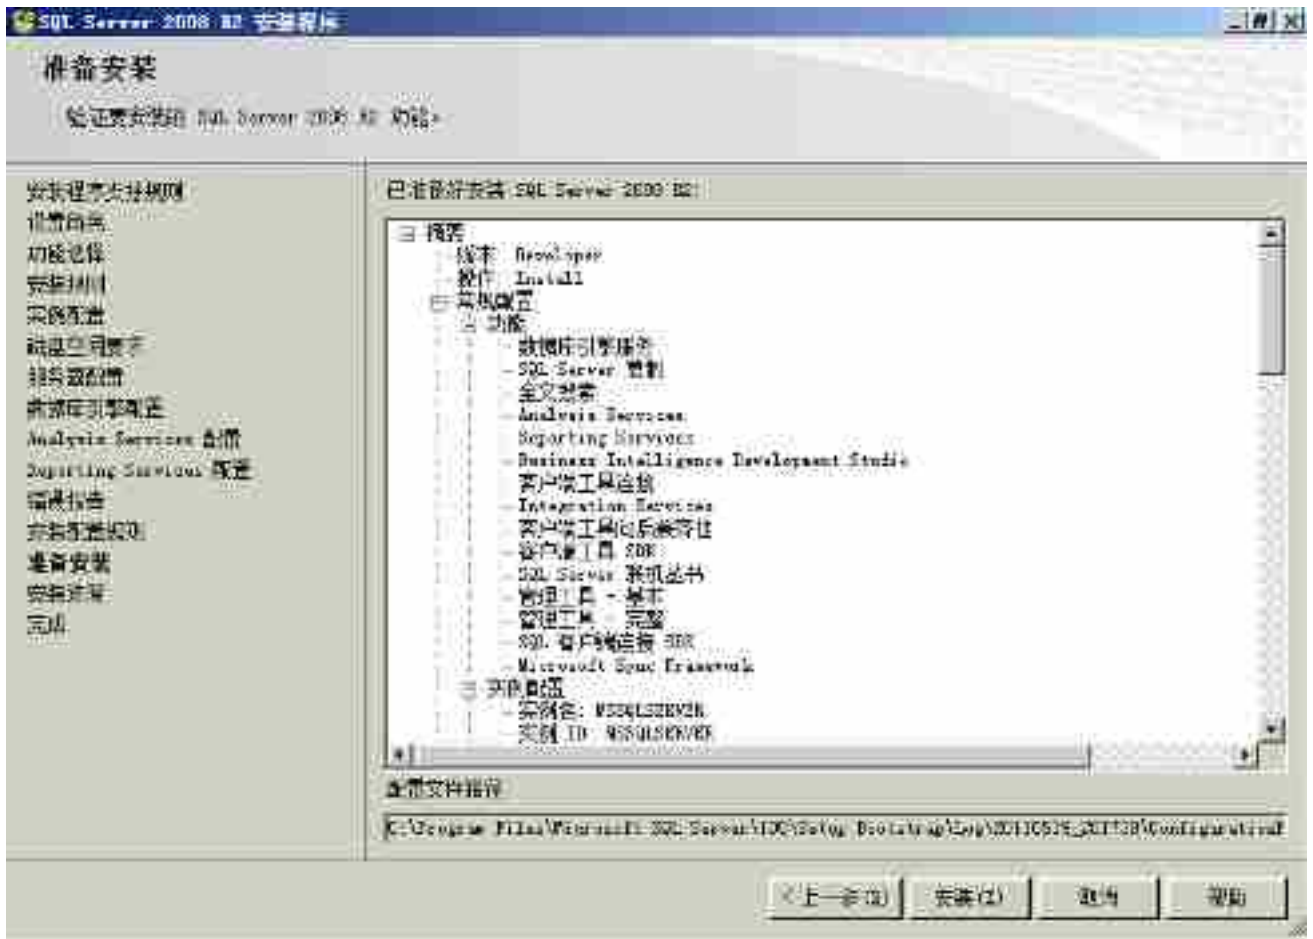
SQL Server 2008 R2 安装程序

准备安装

验证要安装的 SQL Server 2008 R2 功能。

安装程序支持规则
设置角色
功能选择
安装规则
实例配置
磁盘空间要求
服务器配置
数据库引擎配置
Analysis Services 配置
Reporting Services 配置
错误报告
安装配置规则
准备安装
安装进度
完成

已准备好安装 SQL Server 2008 R2:

摘要
版本: Developer
操作: Install
常规配置
功能
数据库引擎服务
SQL Server 复制
全文搜索
Analysis Services
Reporting Services
Business Intelligence Development Studio
客户端工具连接
Integration Services
客户端工具向后兼容性
客户端工具 SDK
SQL Server 联机丛书
管理工具 - 基本
管理工具 - 完整
SQL 客户端连接 SDK
Microsoft Sync Framework
实例配置
实例名: MSSQLSERVER
实例 ID: MSSQLSERVER

配置文件路径:

C:\Program Files\Microsoft SQL Server\100\Setup Bootstrap\Log\20110525_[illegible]\ConfigurationF

< 上一步(B)　安装(I)　取消　帮助